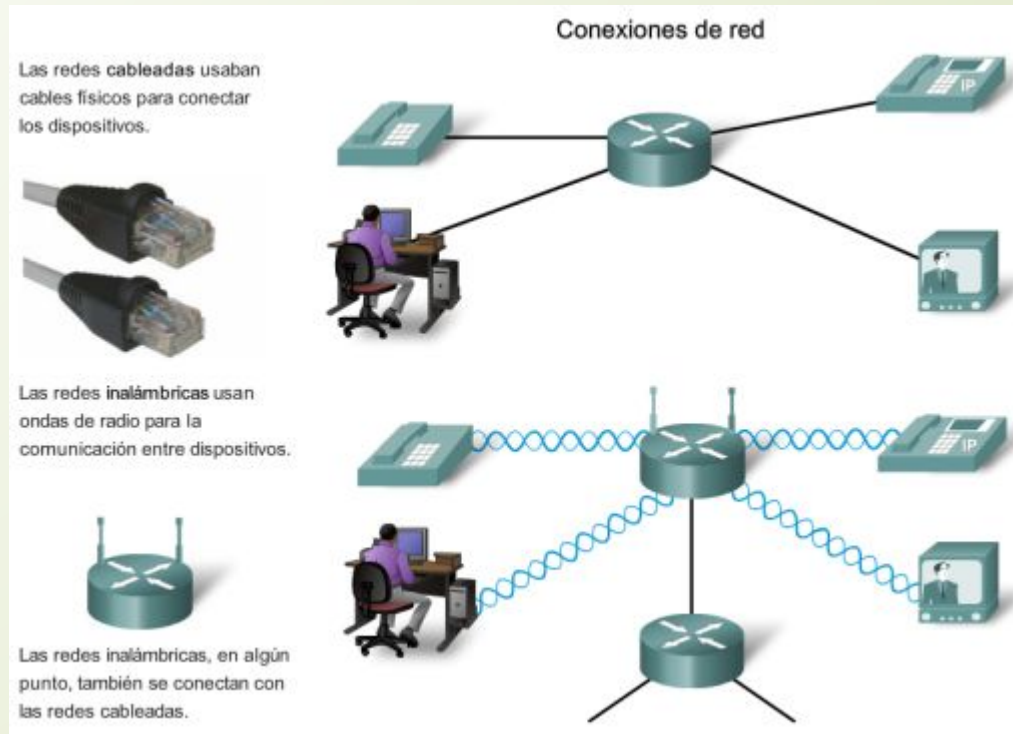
Conexiones de red

Las redes **cableadas** usaban cables físicos para conectar los dispositivos.

IP

Las redes **inalámbricas** usan ondas de radio para la comunicación entre dispositivos.

IP

Las redes inalámbricas, en algún punto, también se conectan con las redes cableadas.